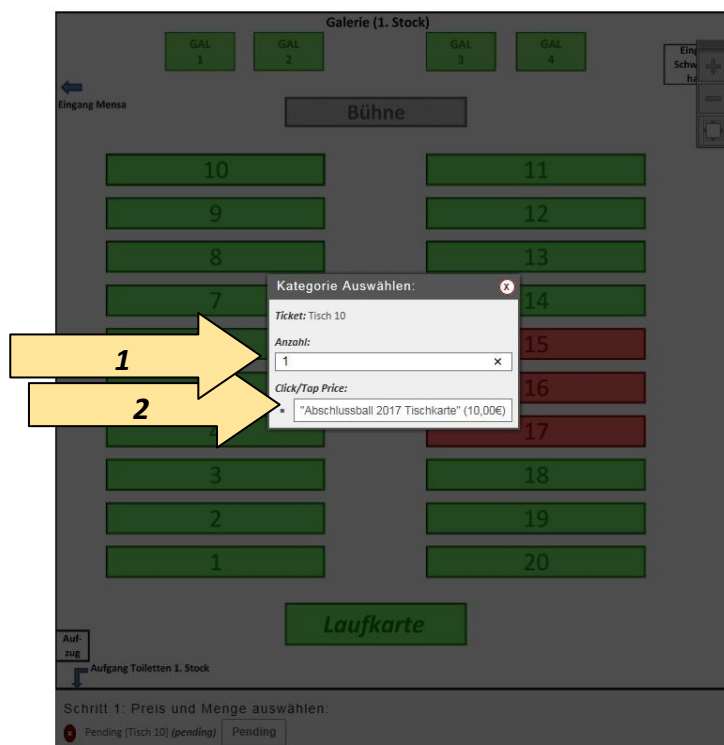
Galerie (1. Stock)

GAL 1
GAL 2
GAL 3
GAL 4

Eing Schw ha

Eingang Mensa

Bühne

10
11
9
12
8
13
7
14
15
16
17
3
18
2
19
1
20

Kategorie Auswählen:
x
Ticket: Tisch 10
Anzahl:
1
×
Click/Tap Price:
"Abschlussball 2017 Tischkarte" (10,00€)

1
2

Laufkarte

Auf-zug
Aufgang Toiletten 1. Stock

Schritt 1: Preis und Menge auswählen:
x Pending [Tisch 10] (pending) Pending